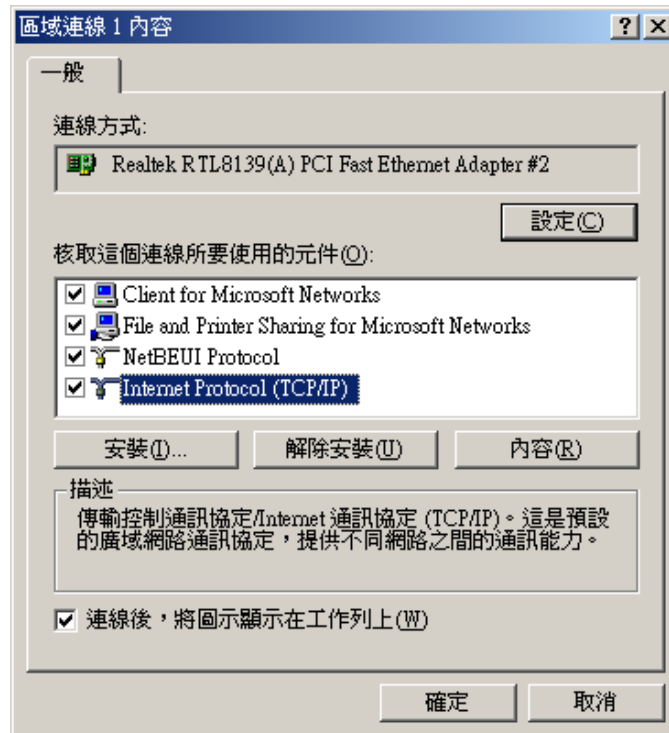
區域連線 1 內容

? X

一般

連線方式:

Realtek RTL8139(A) PCI Fast Ethernet Adapter #2

設定(C)

核取這個連線所要使用的元件(O):

☑ Client for Microsoft Networks
☑ File and Printer Sharing for Microsoft Networks
☑ NetBEUI Protocol
☑ Internet Protocol (TCP/IP)

安裝(I)... 解除安裝(U) 內容(R)

描述

傳輸控制通訊協定/Internet 通訊協定 (TCP/IP)。這是預設的廣域網路通訊協定，提供不同網路之間的通訊能力。

☑ 連線後，將圖示顯示在工作列上(W)

確定 取消